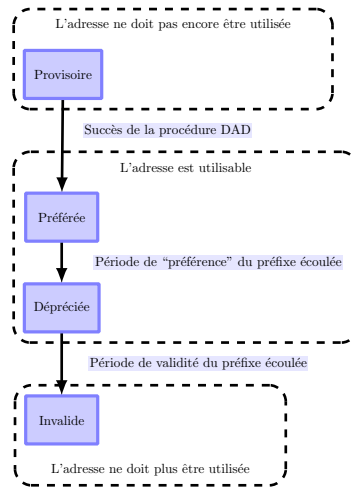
L'adresse ne doit pas encore être utilisée

Provisoire

Succès de la procédure DAD

L'adresse est utilisable

Préférée

Période de "préférence" du préfixe écoulée

Dépréciée

Période de validité du préfixe écoulée

Invalide

L'adresse ne doit plus être utilisée